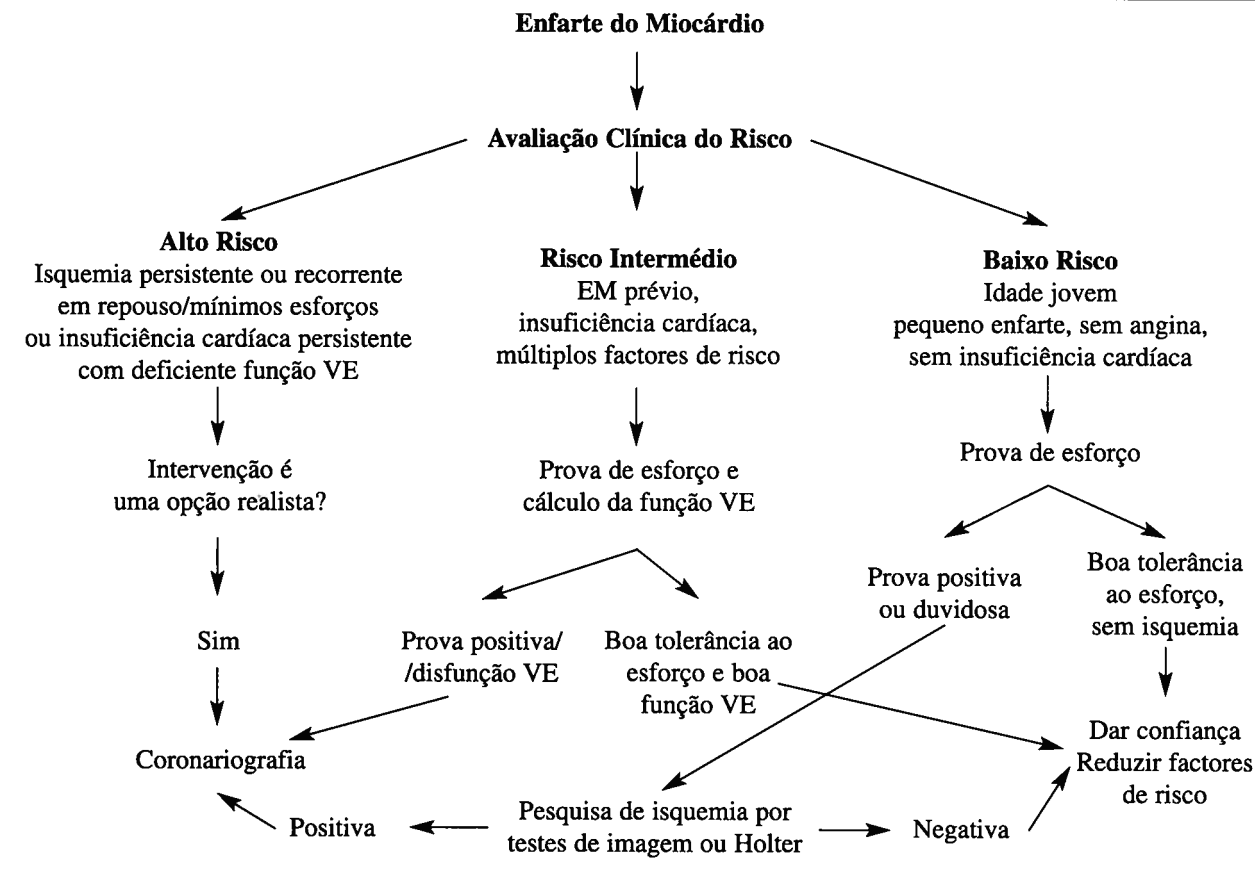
Enfarte do Miocárdio

Avaliação Clínica do Risco

Alto Risco
Isquemia persistente ou recorrente em repouso/mínimos esforços ou insuficiência cardíaca persistente com deficiente função VE

Risco Intermédio
EM prévio, insuficiência cardíaca, múltiplos factores de risco

Baixo Risco
Idade jovem pequeno enfarte, sem angina, sem insuficiência cardíaca

Intervenção é uma opção realista?

Prova de esforço e cálculo da função VE

Prova de esforço

Prova positiva ou duvidosa

Boa tolerância ao esforço, sem isquemia

Sim

Prova positiva/ /disfunção VE

Boa tolerância ao esforço e boa função VE

Coronariografia

Dar confiança
Reduzir factores de risco

Positiva

Pesquisa de isquemia por testes de imagem ou Holter

Negativa